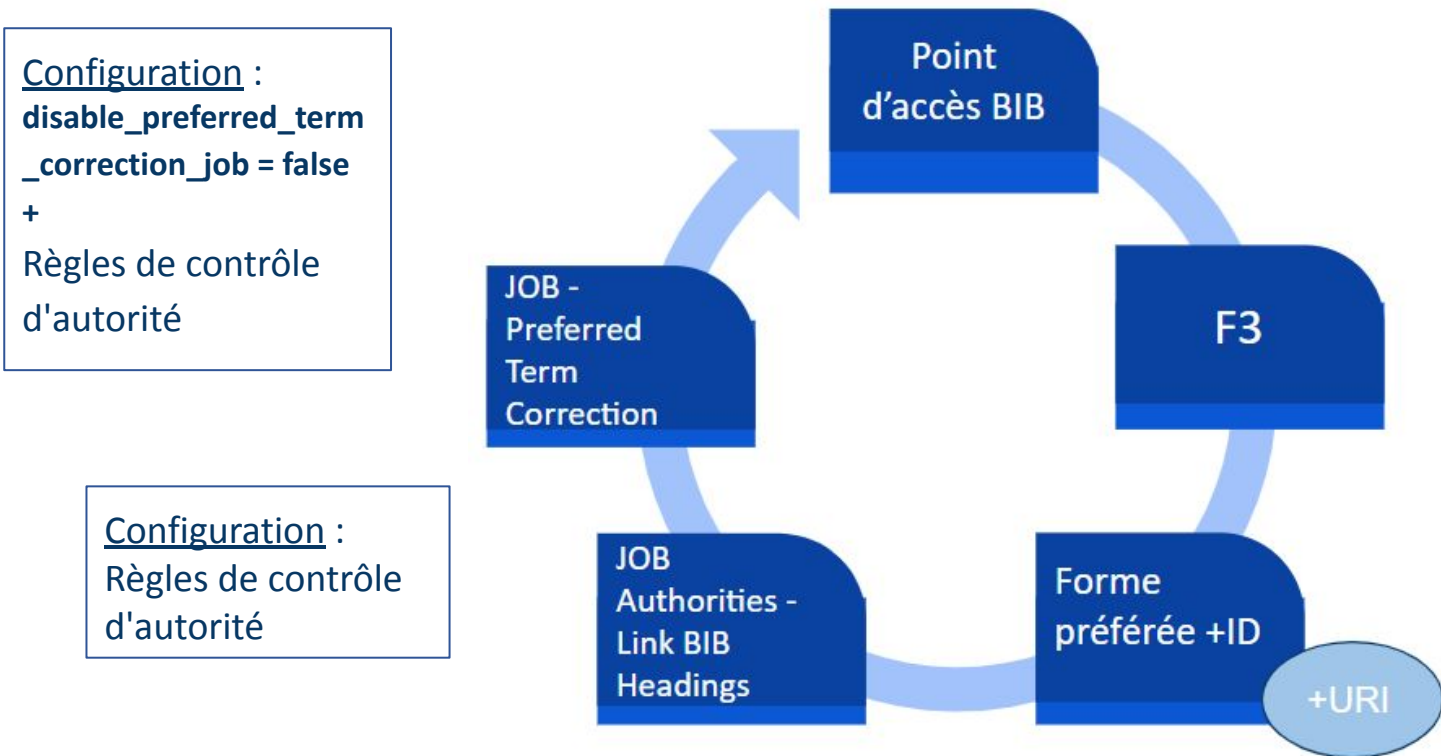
Configuration :
disable_preferred_term_correction_job = false
+
Règles de contrôle d'autorité

Configuration :
Règles de contrôle d'autorité

Point d'accès BIB

F3

Forme préférée +ID

+URI

JOB Authorities - Link BIB Headings

JOB - Preferred Term Correction